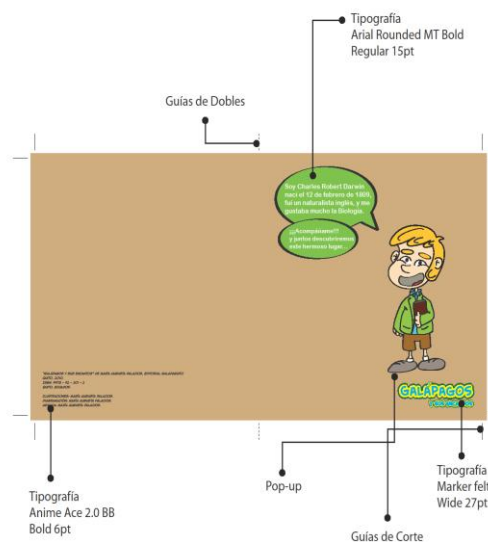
Tipografía
Arial Rounded MT Bold
Regular 15pt

Guías de Dobles

Soy Charles Robert Darwin nací el 12 de febrero de 1809, fui un naturalista inglés, y me gustaba mucho la Biología.

¡¡Acompáñame!!! y juntos descubriremos este hermoso lugar...

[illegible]

GALÁPAGOS
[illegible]

Tipografía
Anime Ace 2.0 BB
Bold 6pt

Pop-up

Guías de Corte

Tipografía
Marker felt
Wide 27pt